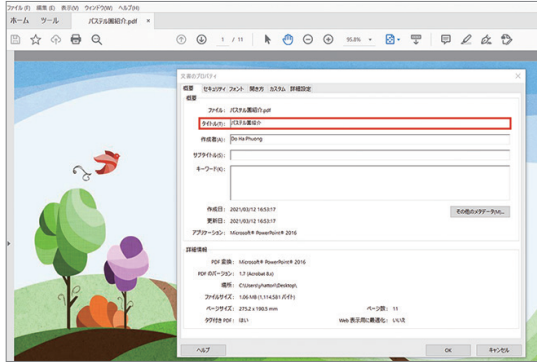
ファイル(F) 編集(E) 表示(V) ウィンドウ(W) ヘルプ(H)

ホーム ツール パステル園紹介.pdf ×

1 / 11

95.8%

文書のプロパティ

概要 セキュリティ フォント 開き方 カスタム 詳細設定

概要

ファイル: パステル園紹介.pdf

タイトル(T): パステル園紹介

作成者(A): Do Ha Phuong

サブタイトル(S):

キーワード(K):

作成日: 2021/03/12 16:53:17

更新日: 2021/03/12 16:53:17

アプリケーション: Microsoft® PowerPoint® 2016

その他のメタデータ(M)...

詳細情報

PDF 変換: Microsoft® PowerPoint® 2016

PDF のバージョン: 1.7 (Acrobat 8.x)

場所: C:\Users\yhattori\Desktop\

ファイルサイズ: 1.06 MB (1,114,581 バイト)

ページサイズ: 275.2 x 190.5 mm

ページ数: 11

タグ付き PDF: はい

Web 表示用に最適化: いいえ

ヘルプ

OK

キャンセル